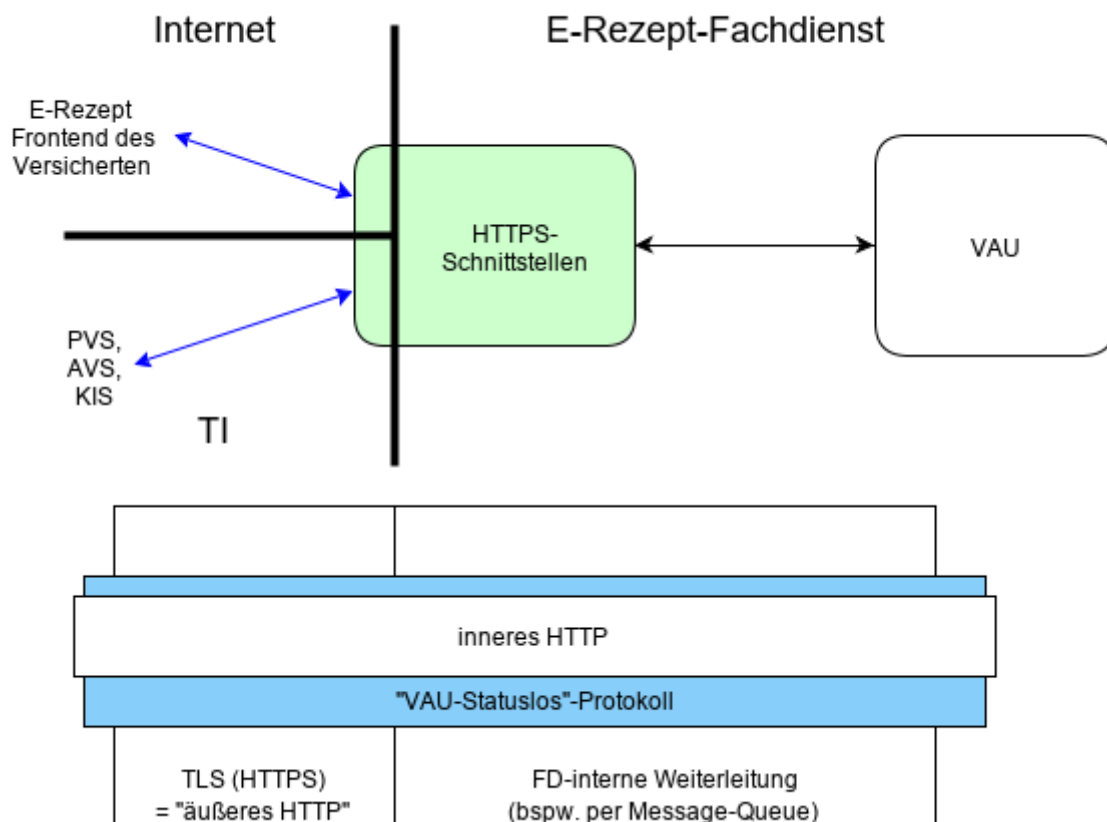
Internet

E-Rezept-Fachdienst

E-Rezept Frontend des Versicherten

HTTPS-Schnittstellen

VAU

PVS, AVS, KIS

TI

inneres HTTP

"VAU-Statuslos"-Protokoll

TLS (HTTPS) = "äußeres HTTP"

FD-interne Weiterleitung (bspw. per Message-Queue)